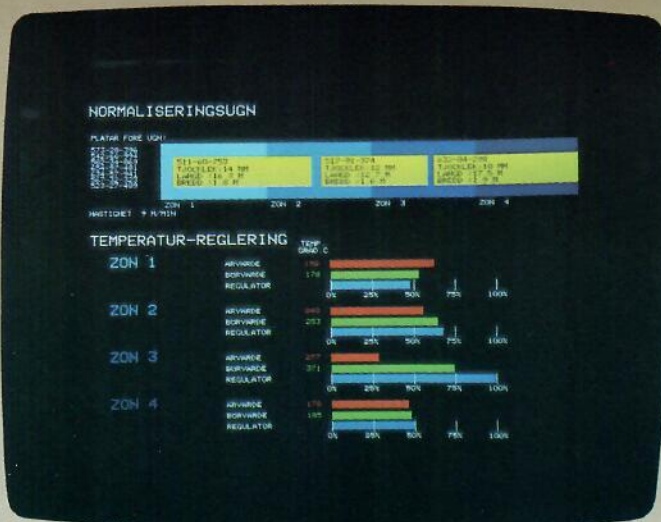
NORMALISERINGSUGN

PLATAR FORE UGN:
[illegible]
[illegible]
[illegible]
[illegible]
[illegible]
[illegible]

511-60-253
TJOCKLEK:14 MM
LANGD :16.7 M
BREDD :1.8 M

512-91-374
TJOCKLEK:12 MM
LANGD :14.7 M
BREDD :1.6 M

632-84-258
TJOCKLEK:10 MM
LANGD :17.5 M
BREDD :1.9 M

ZON 1 ZON 2 ZON 3 ZON 4

HASTIGHET 9 M/MIN

TEMPERATUR-REGLERING

TEMP GRAD C

ZON 1
ARVARDE 176
BORVARDE 178
REGULATOR
0% 25% 50% 75% 100%

ZON 2
ARVARDE 840
BORVARDE 253
REGULATOR
0% 25% 50% 75% 100%

ZON 3
ARVARDE 257
BORVARDE 371
REGULATOR
0% 25% 50% 75% 100%

ZON 4
ARVARDE 176
BORVARDE 185
REGULATOR
0% 25% 50% 75% 100%